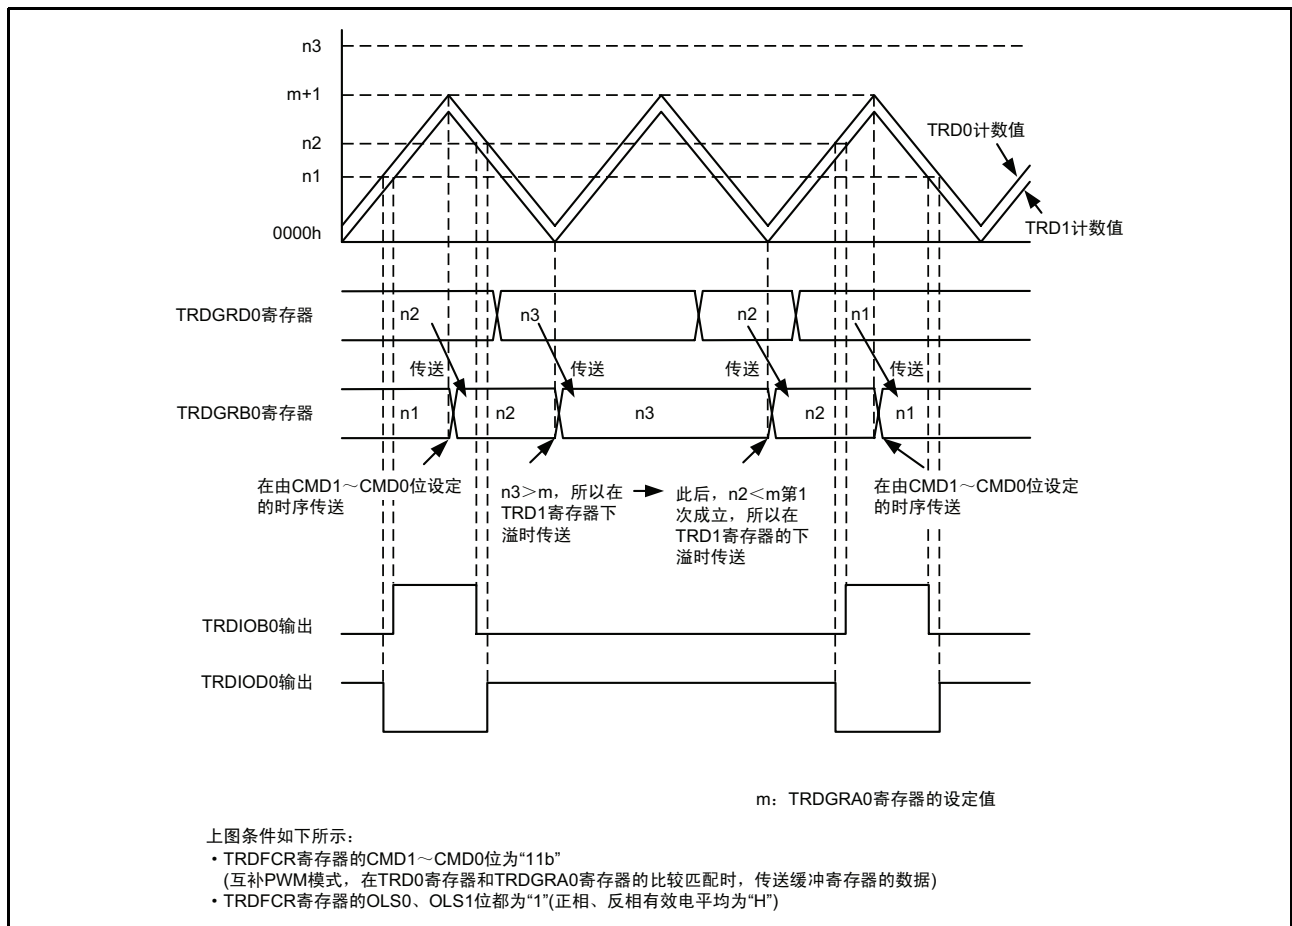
n3

m+1

n2

n1

0000h

TRD0计数值

TRD1计数值

TRDGRD0寄存器

n2

n3

n2

n1

传送

传送

传送

传送

TRDGRB0寄存器

n1

n2

n3

n2

n1

在由CMD1～CMD0位设定的时序传送

n3＞m，所以在TRD1寄存器下溢时传送

此后，n2＜m第1次成立，所以在TRD1寄存器的下溢时传送

在由CMD1～CMD0位设定的时序传送

TRDIOB0输出

TRDIOD0输出

m：TRDGRA0寄存器的设定值

上图条件如下所示：
・TRDFCR寄存器的CMD1～CMD0位为“11b”
(互补PWM模式，在TRD0寄存器和TRDGRA0寄存器的比较匹配时，传送缓冲寄存器的数据)
・TRDFCR寄存器的OLS0、OLS1位都为“1”(正相、反相有效电平均为“H”)